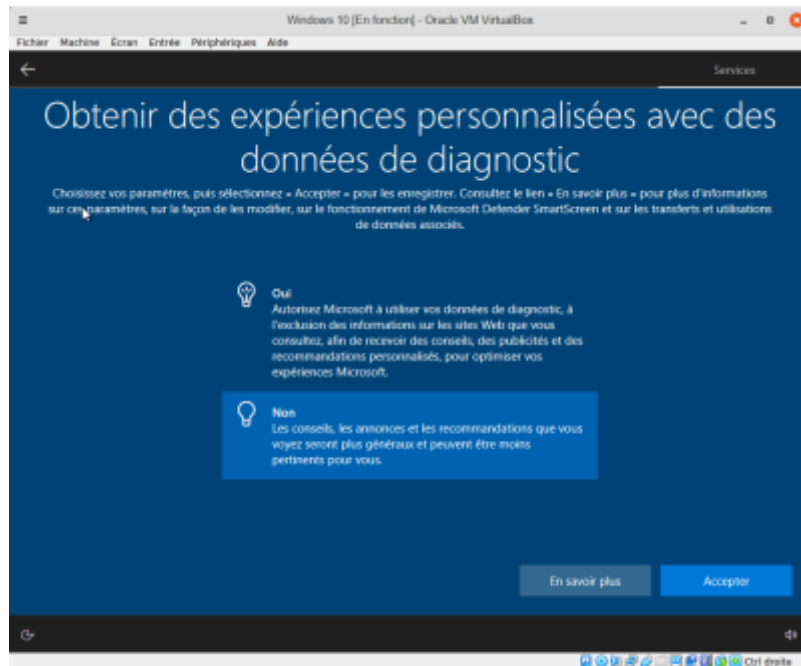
Windows 10 [En fonction] - Oracle VM VirtualBox

Fichier Machine Écran Entrée Périphériques Aide

Services

Obtenir des expériences personnalisées avec des données de diagnostic

Choisissez vos paramètres, puis sélectionnez « Accepter » pour les enregistrer. Consultez le lien « En savoir plus » pour plus d'informations sur ces paramètres, sur la façon de les modifier, sur le fonctionnement de Microsoft Defender SmartScreen et sur les transferts et utilisations de données associés.

Oui
Autorisez Microsoft à utiliser vos données de diagnostic, à l'exclusion des informations sur les sites Web que vous consultez, afin de recevoir des conseils, des publicités et des recommandations personnalisés, pour optimiser vos expériences Microsoft.

Non
Les conseils, les annonces et les recommandations que vous voyez seront plus généraux et peuvent être moins pertinents pour vous.

En savoir plus

Accepter

Ctrl droite